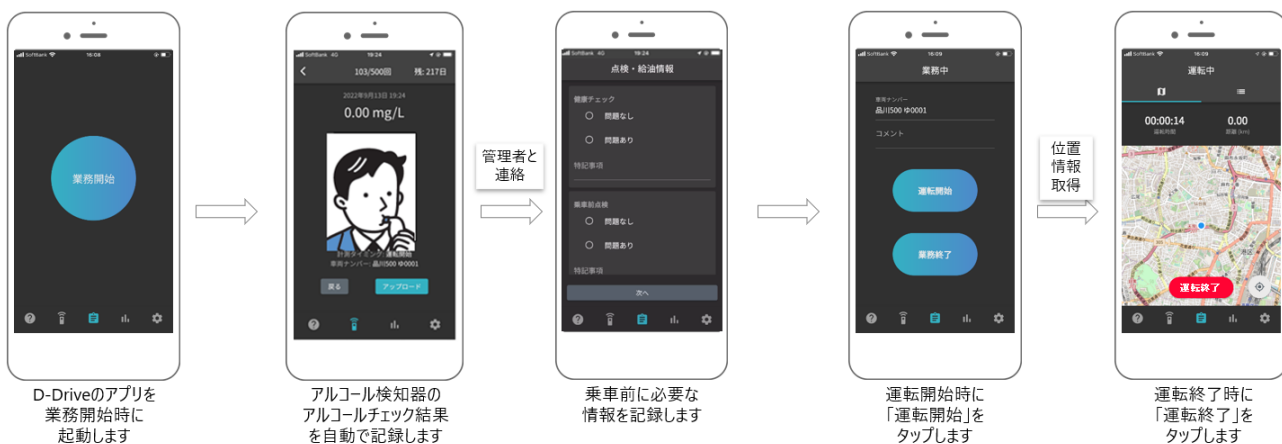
SoftBank 16:08

業務開始

D-Driveのアプリを業務開始時に起動します

SoftBank 4G 19:24

103/500回 残: 217日

2022年9月13日 19:24

0.00 mg/L

計測タイミング: 運転開始
車両ナンバー: 品川500 ゆ0001

戻る アップロード

アルコール検知器のアルコールチェック結果を自動で記録します

管理者と連絡

SoftBank 4G 19:24

点検・給油情報

健康チェック
問題なし
問題あり
特記事項

乗車前点検
問題なし
問題あり
特記事項

次へ

乗車前に必要な情報を記録します

SoftBank 16:09

業務中

車両ナンバー
品川500 ゆ0001
コメント

運転開始

業務終了

運転開始時に「運転開始」をタップします

位置情報取得

SoftBank 16:09

運転中

00:00:14
運転時間

0.00
距離 (km)

運転終了

運転終了時に「運転終了」をタップします